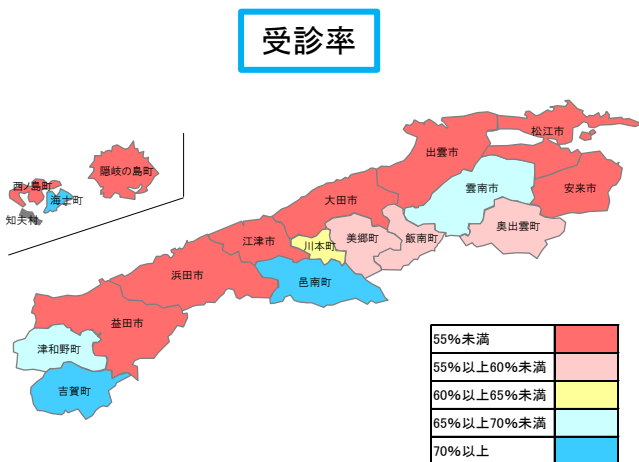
受診率

隠岐の島町
西ノ島町
海士町
知夫村
松江市
出雲市
安来市
雲南市
大田市
奥出雲町
美郷町
飯南町
江津市
川本町
浜田市
邑南町
益田市
津和野町
吉賀町

| 55%未満 | |
|---|---|
| 55%以上60%未満 | |
| 60%以上65%未満 | |
| 65%以上70%未満 | |
| 70%以上 | |